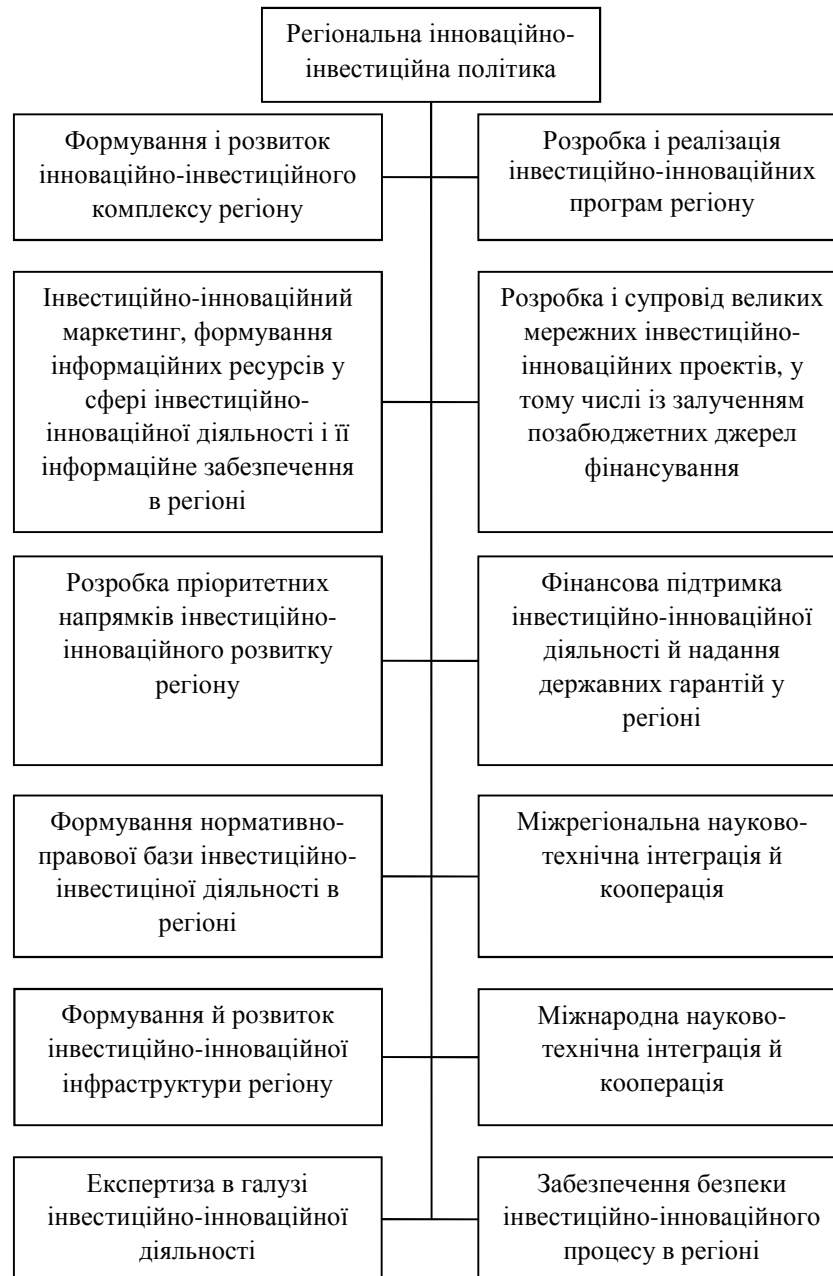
Регіональна інноваційно-інвестиційна політика

Формування і розвиток інноваційно-інвестиційного комплексу регіону

Розробка і реалізація інвестиційно-інноваційних програм регіону

Інвестиційно-інноваційний маркетинг, формування інформаційних ресурсів у сфері інвестиційно-інноваційної діяльності і її інформаційне забезпечення в регіоні

Розробка і супровід великих мережних інвестиційно-інноваційних проектів, у тому числі із залученням позабюджетних джерел фінансування

Розробка пріоритетних напрямків інвестиційно-інноваційного розвитку регіону

Фінансова підтримка інвестиційно-інноваційної діяльності й надання державних гарантій у регіоні

Формування нормативно-правової бази інвестиційно-інвестиціної діяльності в регіоні

Міжрегіональна науково-технічна інтеграція й кооперація

Формування й розвиток інвестиційно-інноваційної інфраструктури регіону

Міжнародна науково-технічна інтеграція й кооперація

Експертиза в галузі інвестиційно-інноваційної діяльності

Забезпечення безпеки інвестиційно-інноваційного процесу в регіоні